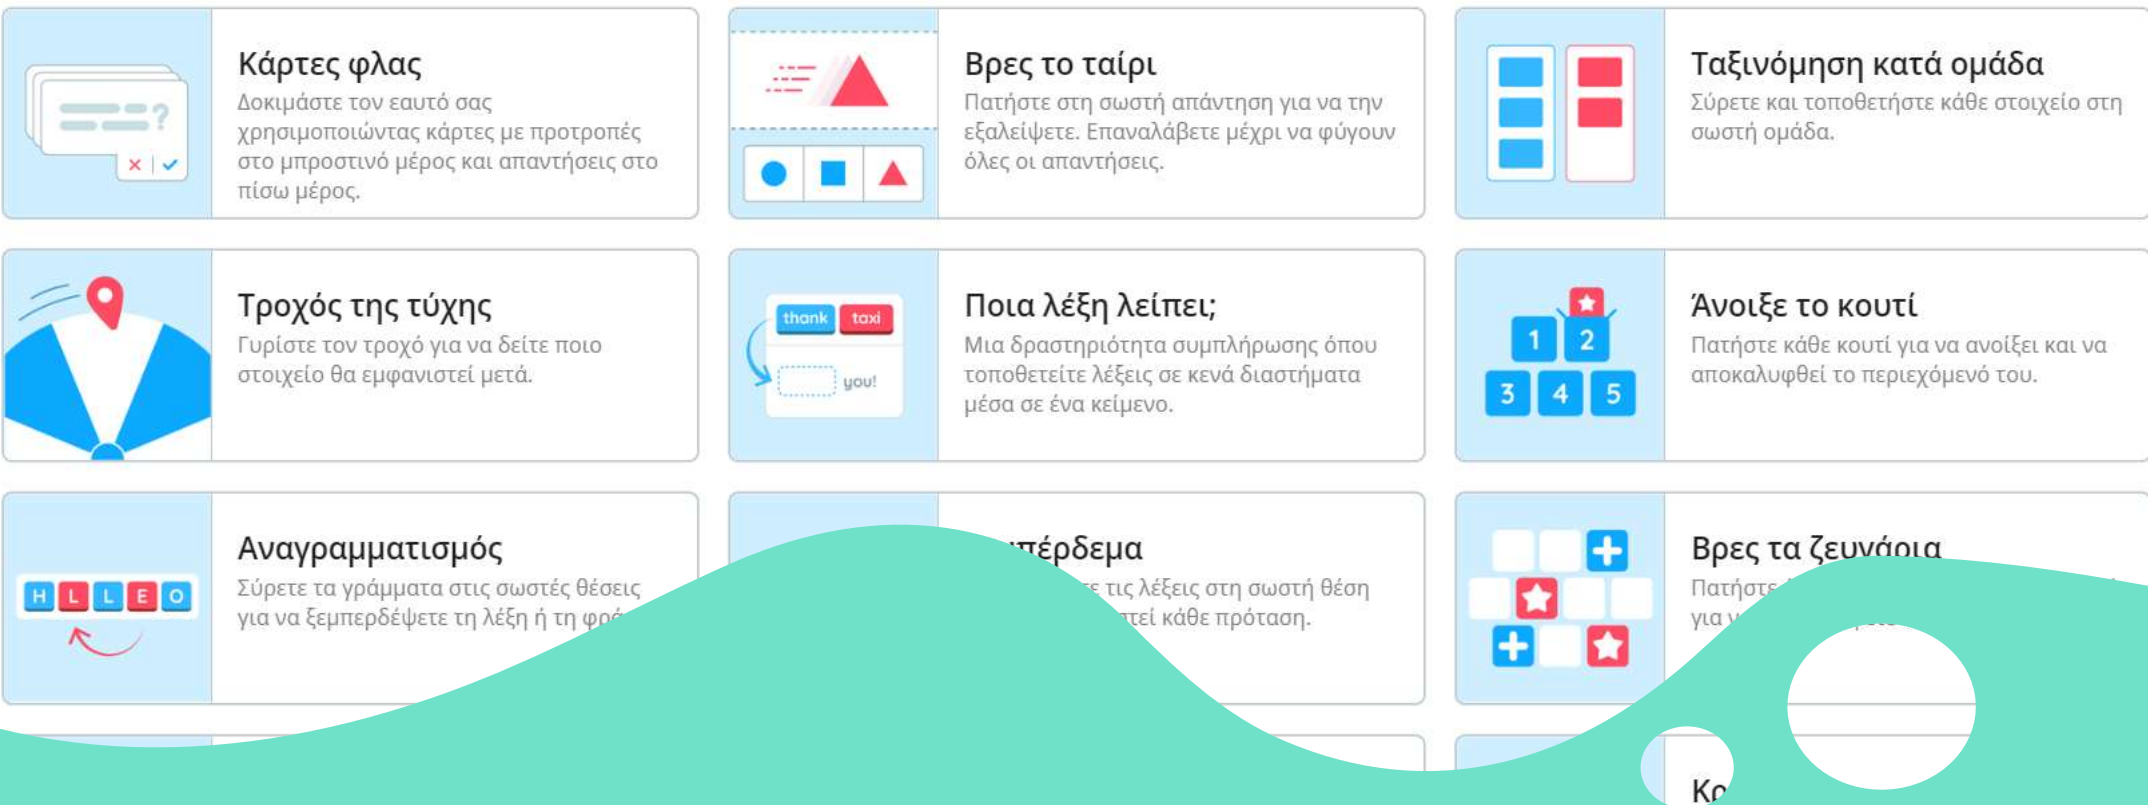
Κάρτες φλας
Δοκιμάστε τον εαυτό σας χρησιμοποιώντας κάρτες με προτροπές στο μπροστινό μέρος και απαντήσεις στο πίσω μέρος.

Βρες το ταίρι
Πατήστε στη σωστή απάντηση για να την εξαλείψετε. Επαναλάβετε μέχρι να φύγουν όλες οι απαντήσεις.

Ταξινόμηση κατά ομάδα
Σύρετε και τοποθετήστε κάθε στοιχείο στη σωστή ομάδα.

Τροχός της τύχης
Γυρίστε τον τροχό για να δείτε ποιο στοιχείο θα εμφανιστεί μετά.

Ποια λέξη λείπει;
thank taxi
you!
Μια δραστηριότητα συμπλήρωσης όπου τοποθετείτε λέξεις σε κενά διαστήματα μέσα σε ένα κείμενο.

Άνοιξε το κουτί
1 2 3 4 5
Πατήστε κάθε κουτί για να ανοίξει και να αποκαλυφθεί το περιεχόμενό του.

Αναγραμματισμός
H L L E O
Σύρετε τα γράμματα στις σωστές θέσεις για να ξεμπερδέψετε τη λέξη ή τη φρ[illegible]

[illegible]πέρδεμα
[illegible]ε τις λέξεις στη σωστή θέση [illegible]τεί κάθε πρόταση.

Βρες τα ζευγάρια
Πατήστε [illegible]
για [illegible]

Κο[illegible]